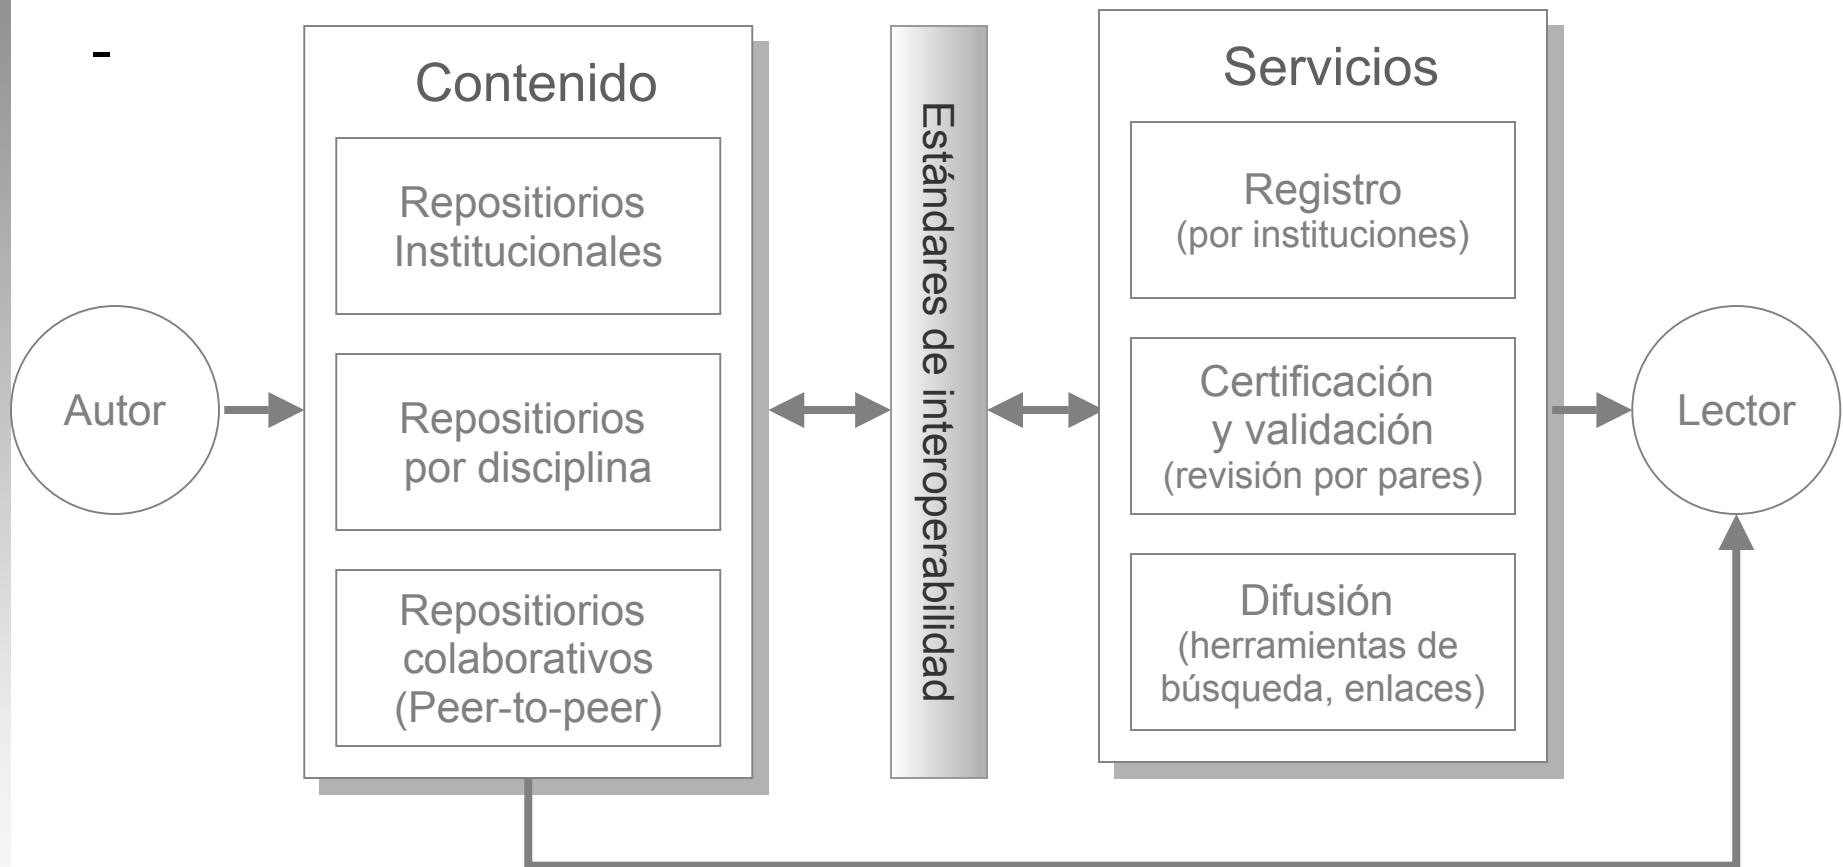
-

Autor

Contenido

Repositiorios Institucionales

Repositiorios por disciplina

Repositiorios colaborativos (Peer-to-peer)

Estándares de interoperabilidad

Servicios

Registro (por instituciones)

Certificación y validación (revisión por pares)

Difusión (herramientas de búsqueda, enlaces)

Lector